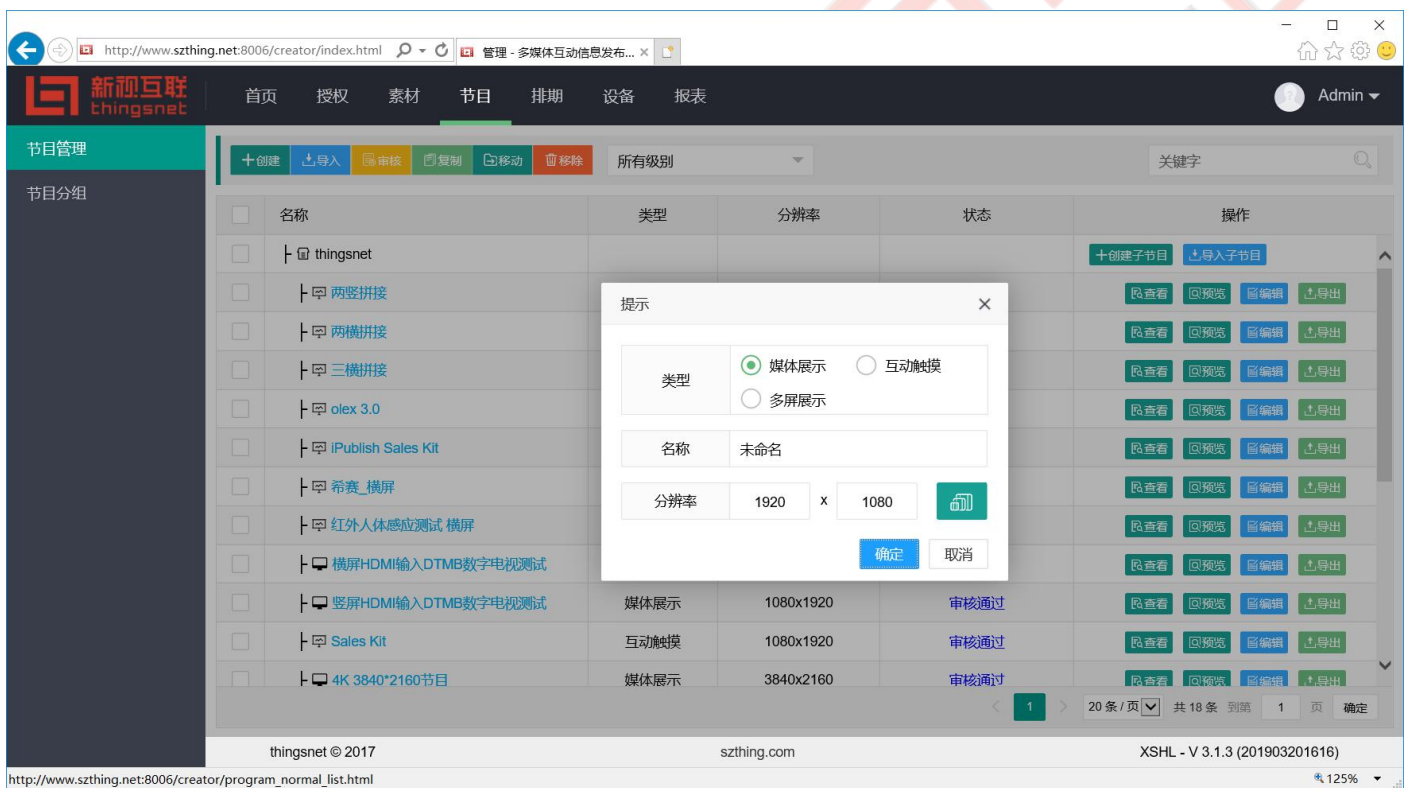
http://www.szthing.net:8006/creator/index.html

管理 - 多媒体互动信息发布...

新视互联 thingsnet

首页 授权 素材 节目 排期 设备 报表

Admin

节目管理

节目分组

+创建 导入 审核 复制 移动 移除

所有级别

关键字

| | 名称 | 类型 | 分辨率 | 状态 | 操作 |
|---|---|---|---|---|---|
| | thingsnet | | | | +创建子节目 导入子节目 |
| | 两竖拼接 | | | | 查看 预览 编辑 导出 |
| | 两横拼接 | | | | 查看 预览 编辑 导出 |
| | 三横拼接 | | | | 查看 预览 编辑 导出 |
| | olex 3.0 | | | | 查看 预览 编辑 导出 |
| | iPublish Sales Kit | | | | 查看 预览 编辑 导出 |
| | 希赛_横屏 | | | | 查看 预览 编辑 导出 |
| | 红外人体感应测试 横屏 | | | | 查看 预览 编辑 导出 |
| | 横屏HDMI输入DTMB数字电视测试 | | | | 查看 预览 编辑 导出 |
| | 竖屏HDMI输入DTMB数字电视测试 | 媒体展示 | 1080x1920 | 审核通过 | 查看 预览 编辑 导出 |
| | Sales Kit | 互动触摸 | 1080x1920 | 审核通过 | 查看 预览 编辑 导出 |
| | 4K 3840*2160节目 | 媒体展示 | 3840x2160 | 审核通过 | 查看 预览 编辑 导出 |

提示

类型 媒体展示 互动触摸 多屏展示

名称 未命名

分辨率 1920 x 1080

确定 取消

1 20 条 / 页 共 18 条 到第 1 页 确定

thingsnet © 2017 szthing.com XSHL - V 3.1.3 (201903201616)

http://www.szthing.net:8006/creator/program_normal_list.html

125%